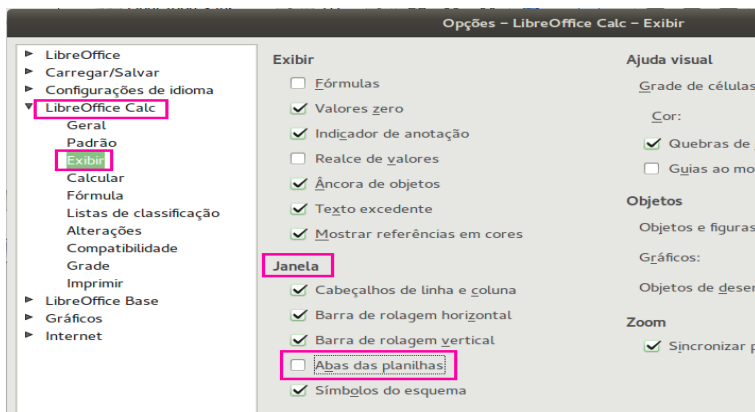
Opções – LibreOffice Calc – Exibir

LibreOffice
Carregar/Salvar
Configurações de idioma
LibreOffice Calc
Geral
Padrão
Exibir
Calcular
Fórmula
Listas de classificação
Alterações
Compatibilidade
Grade
Imprimir
LibreOffice Base
Gráficos
Internet

Exibir
Fórmulas
Valores zero
Indicador de anotação
Realce de valores
Âncora de objetos
Texto excedente
Mostrar referências em cores

Janela
Cabeçalhos de linha e coluna
Barra de rolagem horizontal
Barra de rolagem vertical
Abas das planilhas
Símbolos do esquema

Ajuda visual
Grade de células
Cor:
Quebras de
Guias ao mo

Objetos
Objetos e figuras
Gráficos:
Objetos de dese

Zoom
Sincronizar